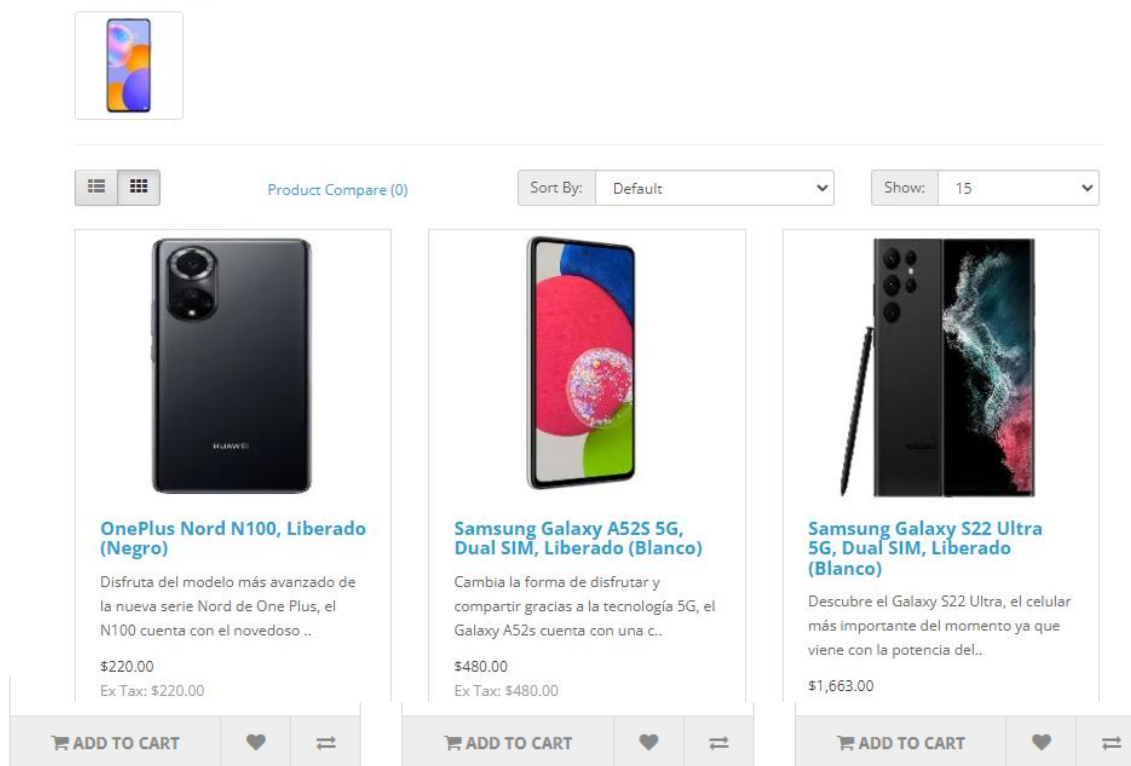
Product Compare (0)

Sort By: Default

Show: 15

HUAWEI

OnePlus Nord N100, Liberado (Negro)

Disfruta del modelo más avanzado de la nueva serie Nord de One Plus, el N100 cuenta con el novedoso ..

$220.00

Ex Tax: $220.00

ADD TO CART

Samsung Galaxy A52S 5G, Dual SIM, Liberado (Blanco)

Cambia la forma de disfrutar y compartir gracias a la tecnología 5G, el Galaxy A52s cuenta con una c..

$480.00

Ex Tax: $480.00

ADD TO CART

Samsung Galaxy S22 Ultra 5G, Dual SIM, Liberado (Blanco)

Descubre el Galaxy S22 Ultra, el celular más importante del momento ya que viene con la potencia del..

$1,663.00

ADD TO CART